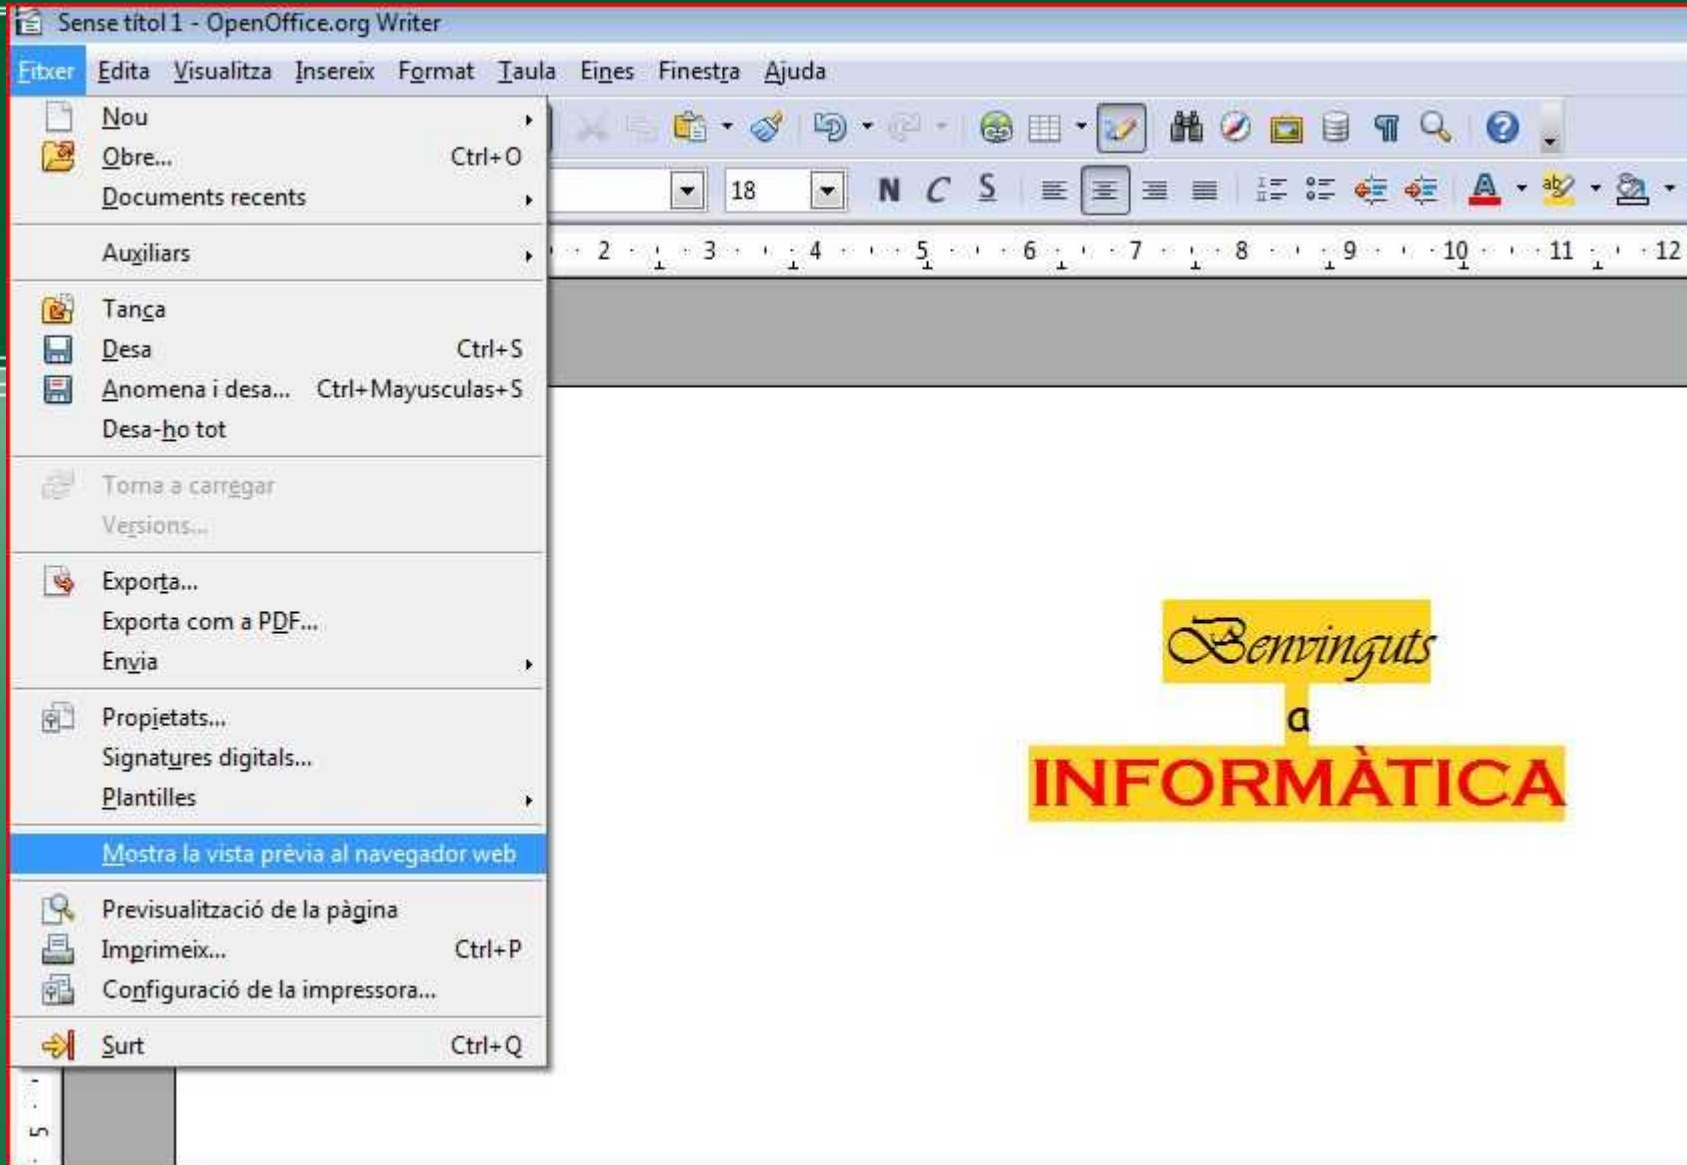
Sense títol 1 - OpenOffice.org Writer

Fitxer Edita Visualitza Insereix Format Taula Eines Finestra Ajuda

Nou
Obre... Ctrl+O
Documents recents
Auxiliars
Tanca
Desa Ctrl+S
Anomena i desa... Ctrl+Mayusculas+S
Desa-ho tot
Torna a carregar
Versions...
Exporta...
Exporta com a PDF...
Envia
Propietats...
Signatures digitals...
Plantilles
Mostra la vista prèvia al navegador web
Previsualització de la pàgina
Imprimeix... Ctrl+P
Configuració de la impressora...
Surt Ctrl+Q

18
N C S

2 3 4 5 6 7 8 9 10 11 12

Benvinguts
a
INFORMÀTICA

5